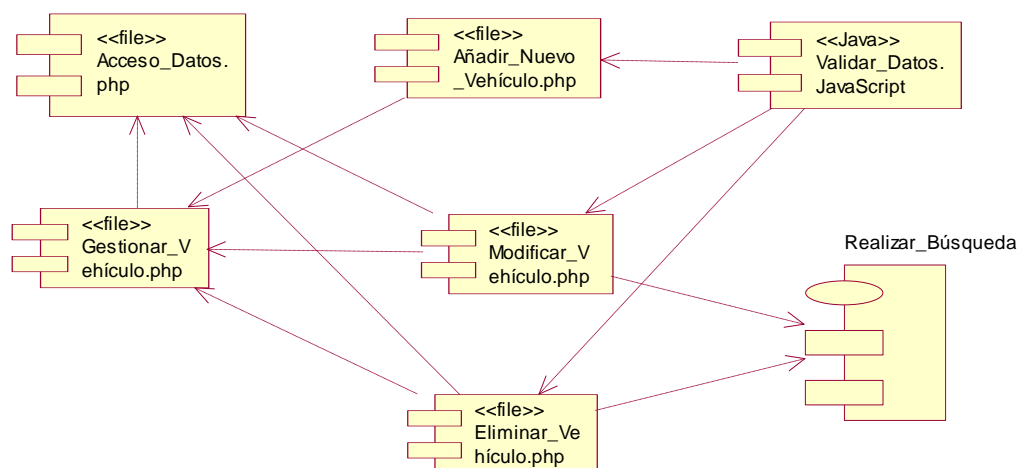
<<file>>
Acceso_Datos.
php

<<file>>
Añadir_Nuevo
_Vehículo.php

<<Java>>
Validar_Datos.
JavaScript

<<file>>
Gestionar_V
ehículo.php

<<file>>
Modificar_V
ehículo.php

Realizar_Búsqueda

<<file>>
Eliminar_Ve
hículo.php